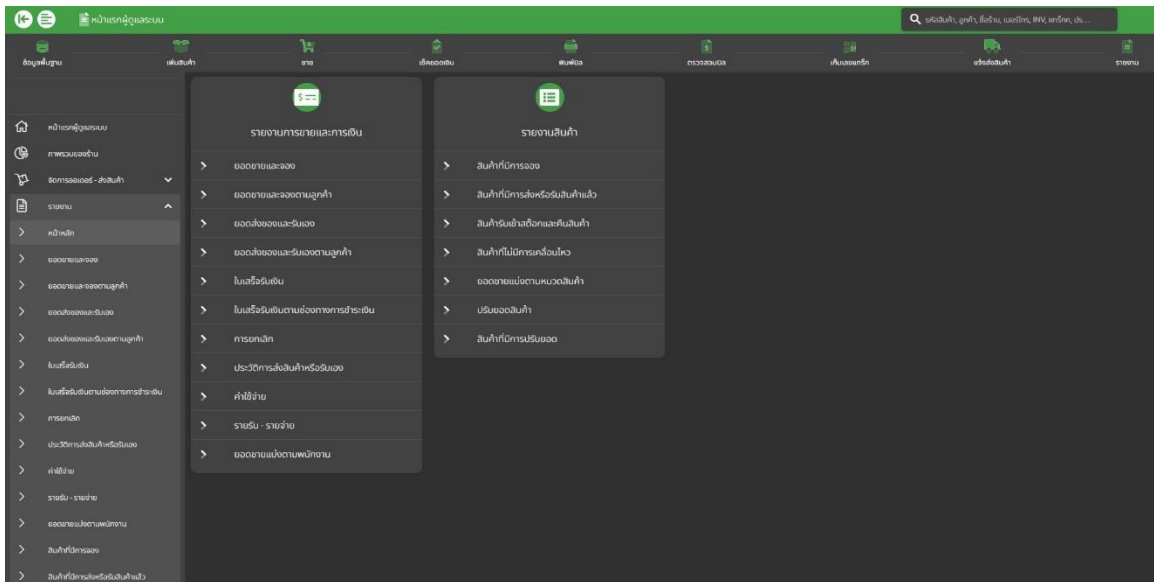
หน้าแรกผู้ดูแลระบบ

รหัสสินค้า, ลูกค้า, ชื่อร้าน, เบอร์โทร, INV, แทร็กก, ประ...

ข้อมูลพื้นฐาน
เพิ่มสินค้า
ขาย
เช็คยอดเงิน
พิมพ์บิล
ตรวจสอบบิล
เก็บเลขแทร็ก
แจ้งส่งสินค้า
รายงาน

หน้าแรกผู้ดูแลระบบ
ภาพรวมของร้าน
จัดการออเดอร์ - ส่งสินค้า
รายงาน
หน้าหลัก
ยอดขายและจอง
ยอดขายและจองตามลูกค้า
ยอดส่งของและรับเอง
ยอดส่งของและรับเองตามลูกค้า
ใบเสร็จรับเงิน
ใบเสร็จรับเงินตามช่องทางการชำระเงิน
การยกเลิก
ประวัติการส่งสินค้าหรือรับเอง
ค่าใช้จ่าย
รายรับ - รายจ่าย
ยอดขายแบ่งตามพนักงาน
สินค้าที่มีการจอง
สินค้าที่มีการส่งหรือรับสินค้าแล้ว

รายงานการขายและการเงิน
ยอดขายและจอง
ยอดขายและจองตามลูกค้า
ยอดส่งของและรับเอง
ยอดส่งของและรับเองตามลูกค้า
ใบเสร็จรับเงิน
ใบเสร็จรับเงินตามช่องทางการชำระเงิน
การยกเลิก
ประวัติการส่งสินค้าหรือรับเอง
ค่าใช้จ่าย
รายรับ - รายจ่าย
ยอดขายแบ่งตามพนักงาน

รายงานสินค้า
สินค้าที่มีการจอง
สินค้าที่มีการส่งหรือรับสินค้าแล้ว
สินค้ารับเข้าสต็อกและคืนสินค้า
สินค้าที่ไม่มีการเคลื่อนไหว
ยอดขายแบ่งตามหมวดสินค้า
ปรับยอดสินค้า
สินค้าที่มีการปรับยอด